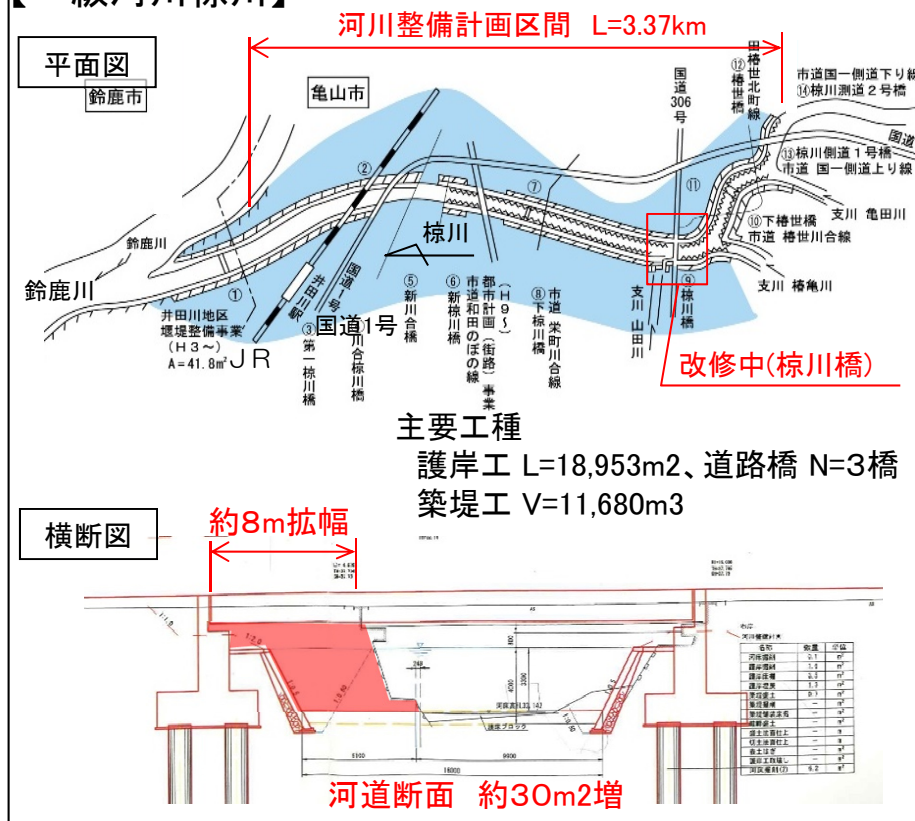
【 一級河川椋川】

河川整備計画区間 L=3.37km

平面図

鈴鹿市

亀山市

田椿世北町線

⑫椿世橋

国道306号

市道国一側道下り線
⑭椋川測道2号橋

国道

⑬椋川側道1号橋
市道 国一側道上り線

⑪

⑩下椿世橋
市道 椿世川合線

支川 亀田川

支川 椿亀川

鈴鹿川

鈴鹿川

①

②

椋川

⑦

井田川駅

国道1号

⑤新川合橋

⑥新椋川橋

都市計画(街路)事業
市道和田のぼの線
(H9~)

⑧下椋川橋

市道 栄町川合線

支川 山田川

⑨椋川橋

井田川地区
堰堤整備事業
(H3~)
A=41.8m² JR

③第一椋川橋

国道1号

④川合椋川橋

改修中(椋川橋)

主要工種
護岸工 L=18,953m2、道路橋 N=3橋
築堤工 V=11,680m3

横断図

約8m拡幅

河道断面 約30m2増